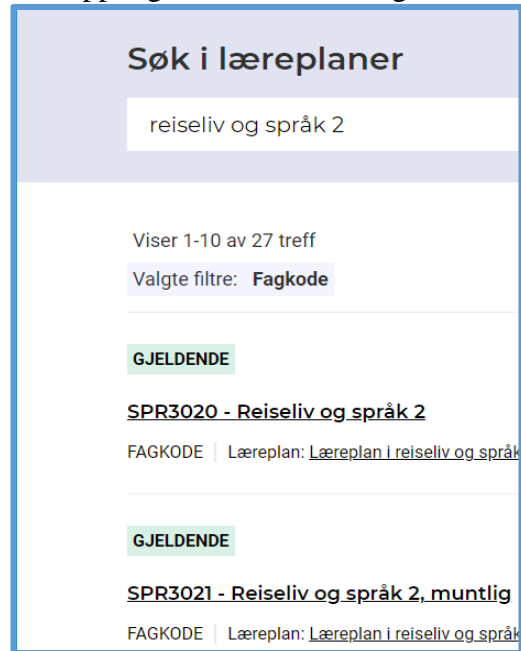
Søk i læreplaner

reiseliv og språk 2

Viser 1-10 av 27 treff

Valgte filtre: Fagkode

GJELDENDE

SPR3020 - Reiseliv og språk 2

FAGKODE | Læreplan: Læreplan i reiseliv og språk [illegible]

GJELDENDE

SPR3021 - Reiseliv og språk 2, muntlig

FAGKODE | Læreplan: Læreplan i reiseliv og språk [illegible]